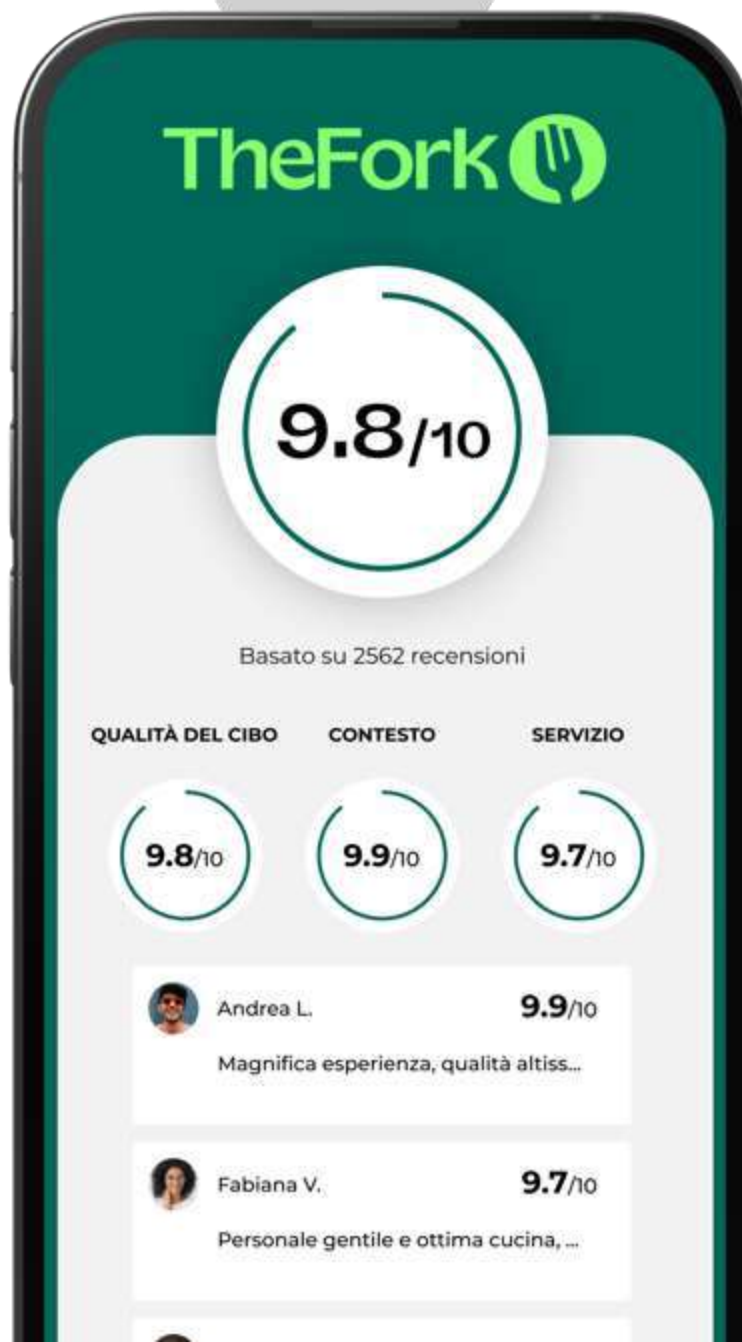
TheFork

9.8/10

Basato su 2562 recensioni

QUALITÀ DEL CIBO
CONTESTO
SERVIZIO

9.8/10
9.9/10
9.7/10

Andrea L.
9.9/10
Magnifica esperienza, qualità altiss...

Fabiana V.
9.7/10
Personale gentile e ottima cucina, ...